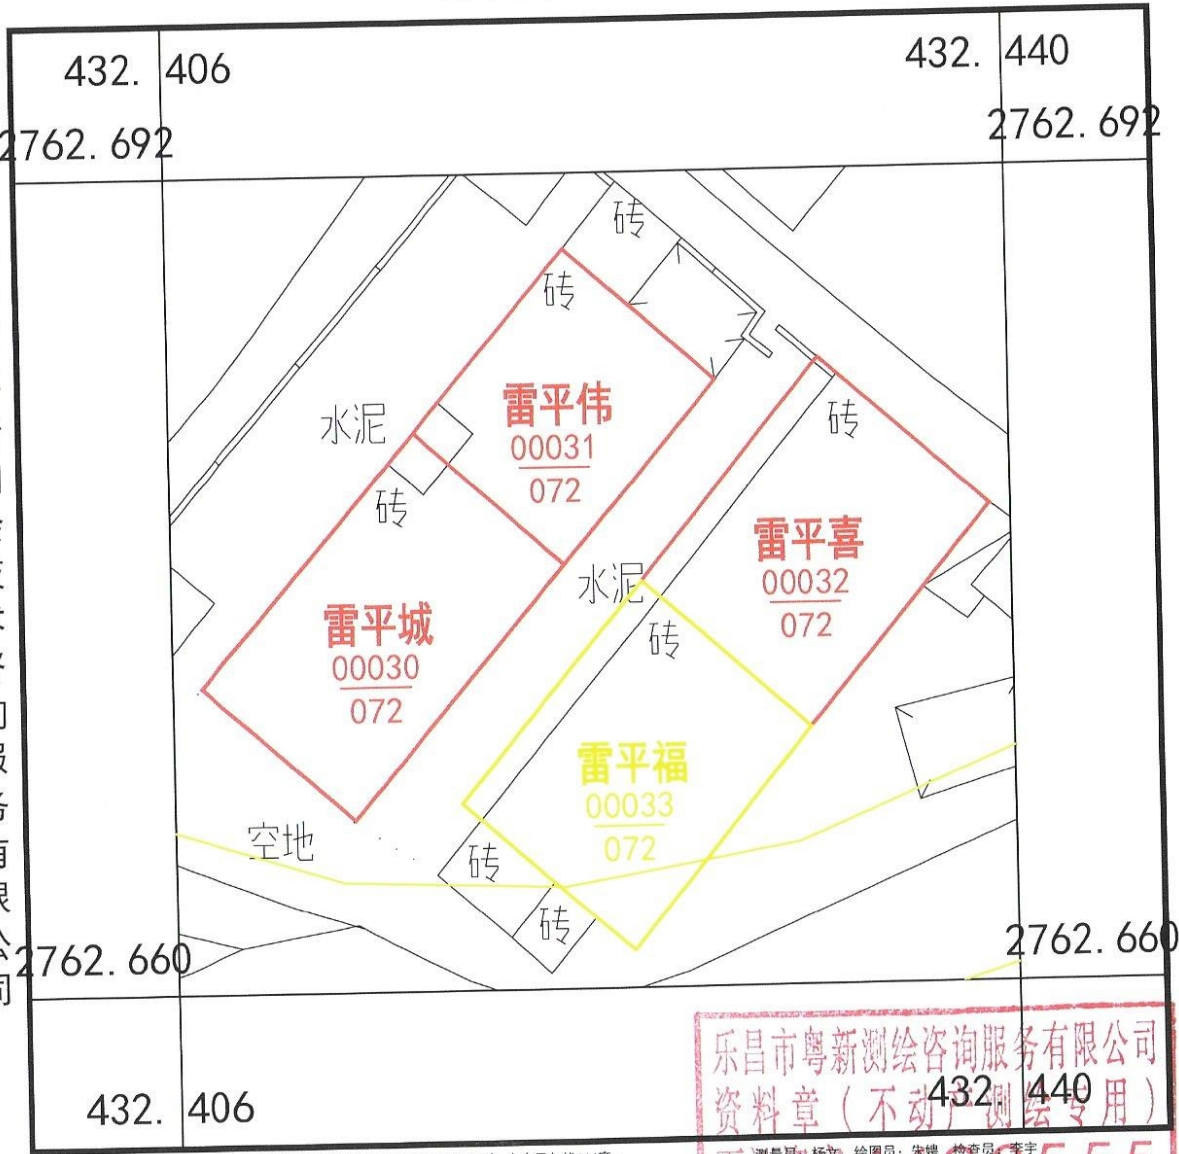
432. 406

432. 440

2762. 692

2762. 692

砖

砖

雷平伟
00031
072

水泥

砖

砖

雷平喜
00032
072

水泥

雷平城
00030
072

砖

雷平福
00033
072

空地

砖

砖

2762. 660

2762. 660

乐昌市粤新测绘咨询服务有限公司
资料章（不动产测绘专用）

432. 406

432. 440

测量员：杨文　绘图员：宋锦　检查员：李宇